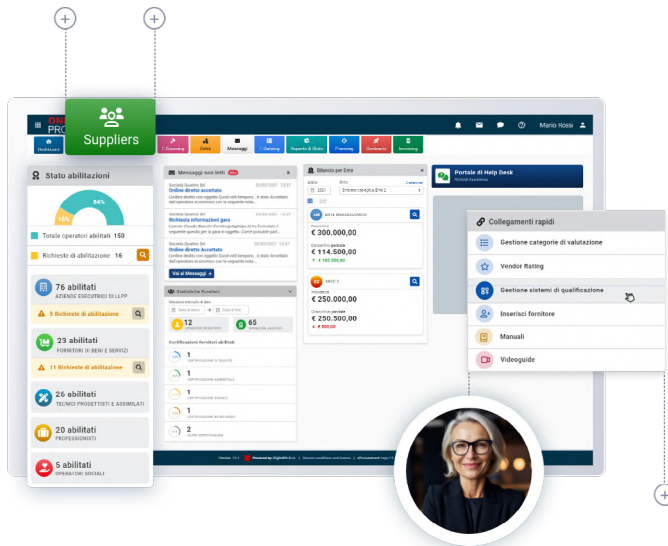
Suppliers

Mario Rossi

Dashboard

Catalog

Gare

Messaggi

Catalog

Reports & Stats

Planning

Quadranti

Invoicing

Stato abilitazioni

84%

16%

Totale operatori abilitati 150

Richieste di abilitazione 16

76 abilitati
AZIENDE ESECUTRICI DI LL.PP

5 Richieste di abilitazione

13 abilitati
FORNITORI DI BENI E SERVIZI

11 Richieste di abilitazione

26 abilitati
TECNICI PROGETTISTI E ASSIMILATI

20 abilitati
PROFESSIONISTI

5 abilitati
OPERATORI SOCIALI

Messaggi non letti

Online diretto accettato

Richiesta informazioni gara

Online diretto accettato

Vai ai Messaggi

Statistiche Fornitori

12

65

1

1

1

1

2

Bilancio per Ente

€ 300.000,00

€ 114.500,00

€ 250.000,00

€ 250.500,00

Portale di Help Desk

Collegamenti rapidi

Gestione categorie di valutazione

Vendor Rating

Gestione sistemi di qualificazione

Inserisci fornitore

Manuali

Videoguide